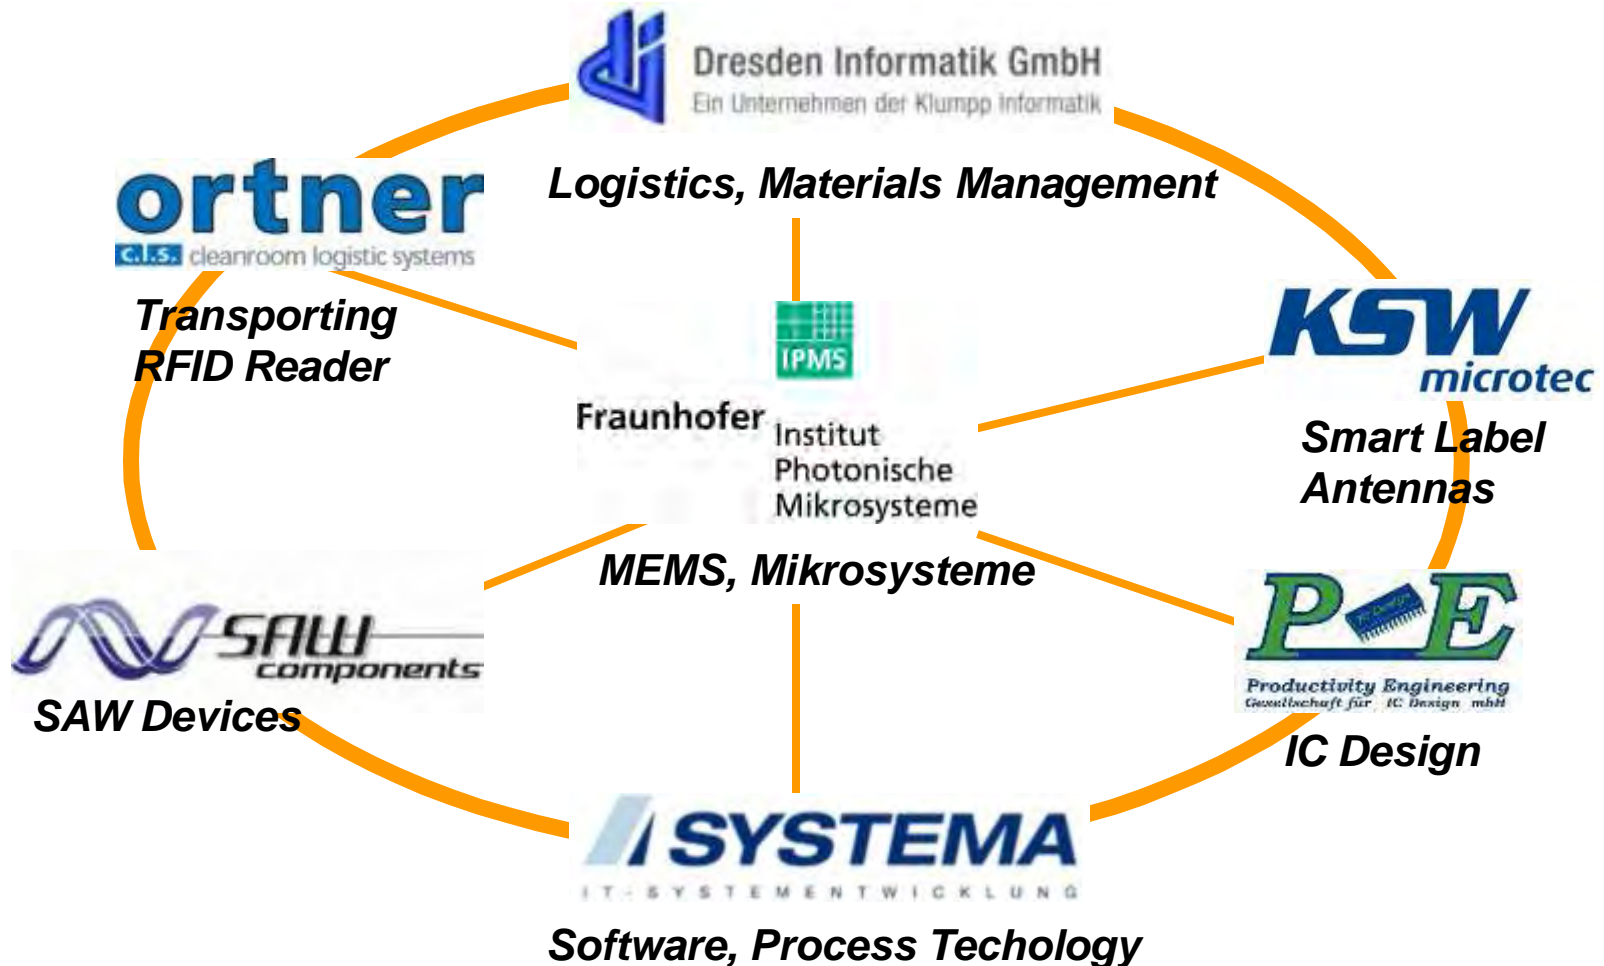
Dresden Informatik GmbH
Ein Unternehmen der Klumpp Informatik

Logistics, Materials Management

ortner
C.I.S. cleanroom logistic systems

Transporting
RFID Reader

IPMS

Fraunhofer Institut
Photonische
Mikrosysteme

KSW
microtec

Smart Label
Antennas

MEMS, Mikrosysteme

SAW
components

SAW Devices

P E
Productivity Engineering
Gesellschaft für IC Design mbH

IC Design

SYSTEMA
IT-SYSTEMENTWICKLUNG

Software, Process Techology